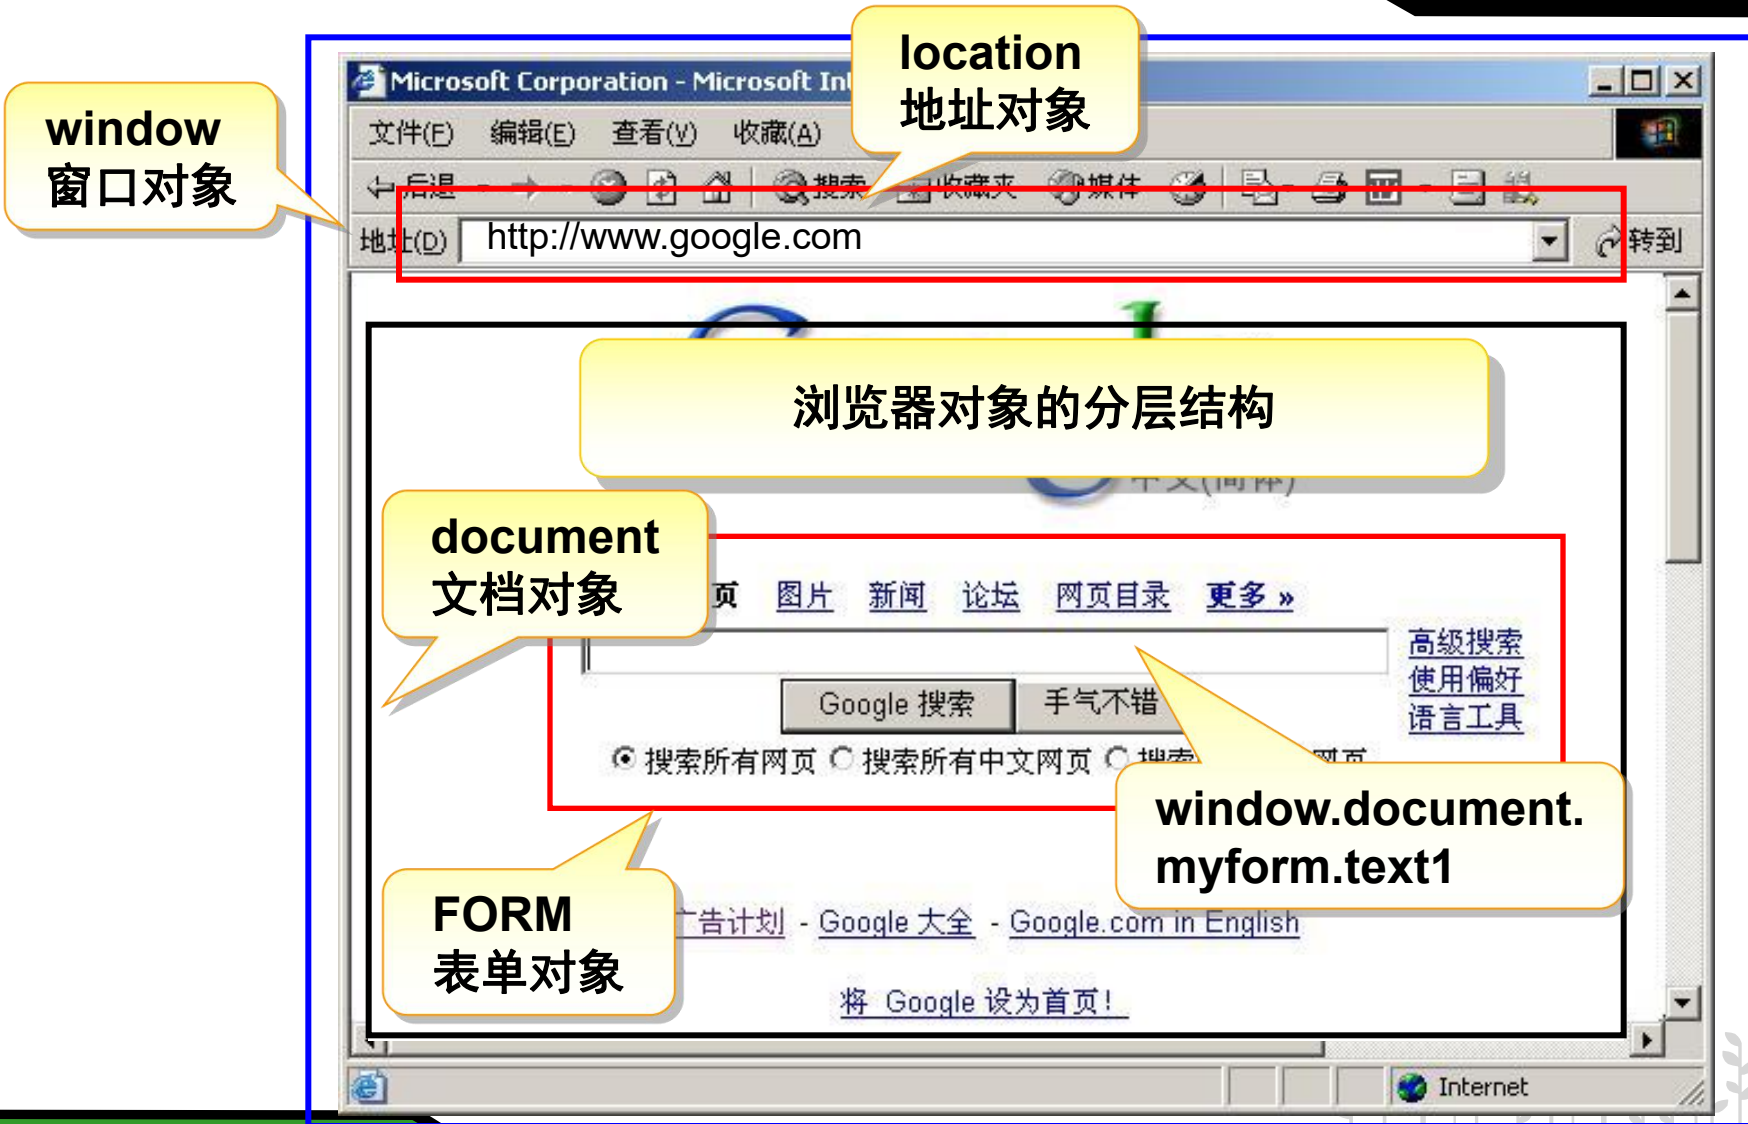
window
窗口对象

Microsoft Corporation - Microsoft In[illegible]

location
地址对象

文件(F) 编辑(E) 查看(V) 收藏(A)

后退 搜索 收藏夹 媒体

地址(D) http://www.google.com 转到

浏览器对象的分层结构

document
文档对象

页 图片 新闻 论坛 网页目录 更多 »

高级搜索
使用偏好
语言工具

Google 搜索 手气不错

搜索所有网页 搜索所有中文网页 搜索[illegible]网页

window.document.
myform.text1

FORM
表单对象

广告计划 - Google 大全 - Google.com in English

将 Google 设为首页!

Internet